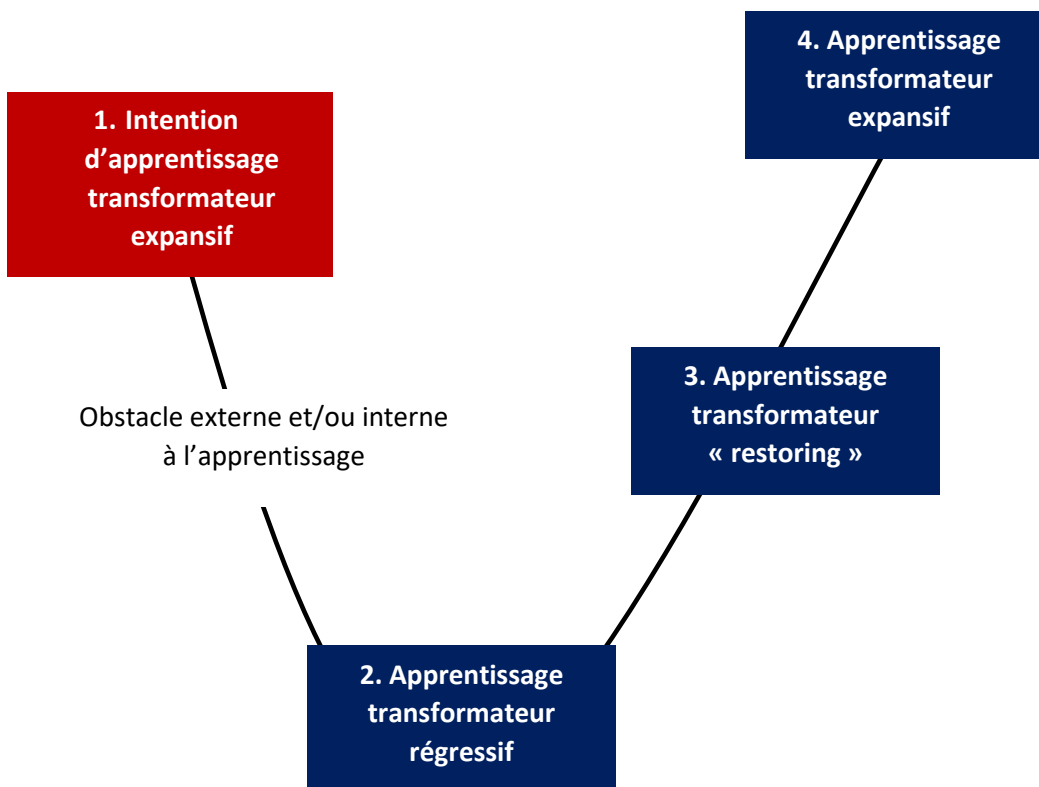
1. Intention d’apprentissage transformateur expansif

Obstacle externe et/ou interne à l’apprentissage

2. Apprentissage transformateur régressif

3. Apprentissage transformateur « restoring »

4. Apprentissage transformateur expansif